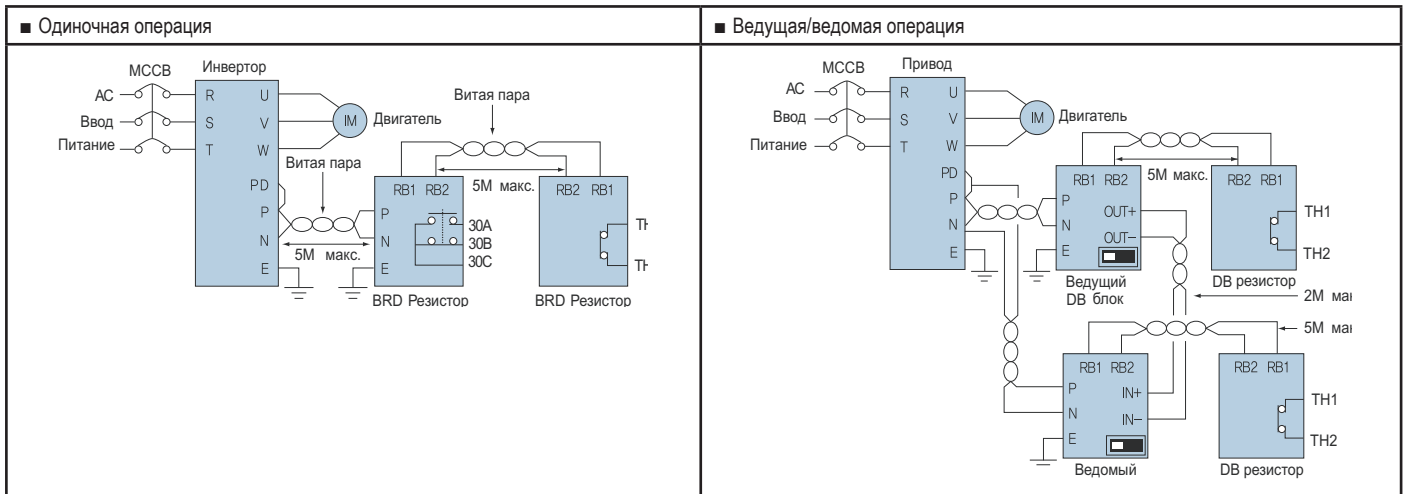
■ Одиночная операция

MCCB
Инвертор
AC
Ввод
Питание
R
S
T
U
V
W
IM
Двигатель
Витая пара
Витая пара
PD
P
N
E
5M макс.
5M макс.
RB1 RB2
P
N
E
30A
30B
30C
BRD Резистор
RB2 RB1
TH
TH
BRD Резистор

■ Ведущая/ведомая операция

MCCB
Привод
AC
Ввод
Питание
R
S
T
U
V
W
IM
Двигатель
PD
P
N
E
RB1 RB2
5M макс.
P
N
E
OUT+
OUT−
Ведущий DB блок
RB2 RB1
TH1
TH2
DB резистор
2M ма
5M ма
RB1 RB2
P
N
E
IN+
IN−
Ведомый
RB2 RB1
TH1
TH2
DB резистор